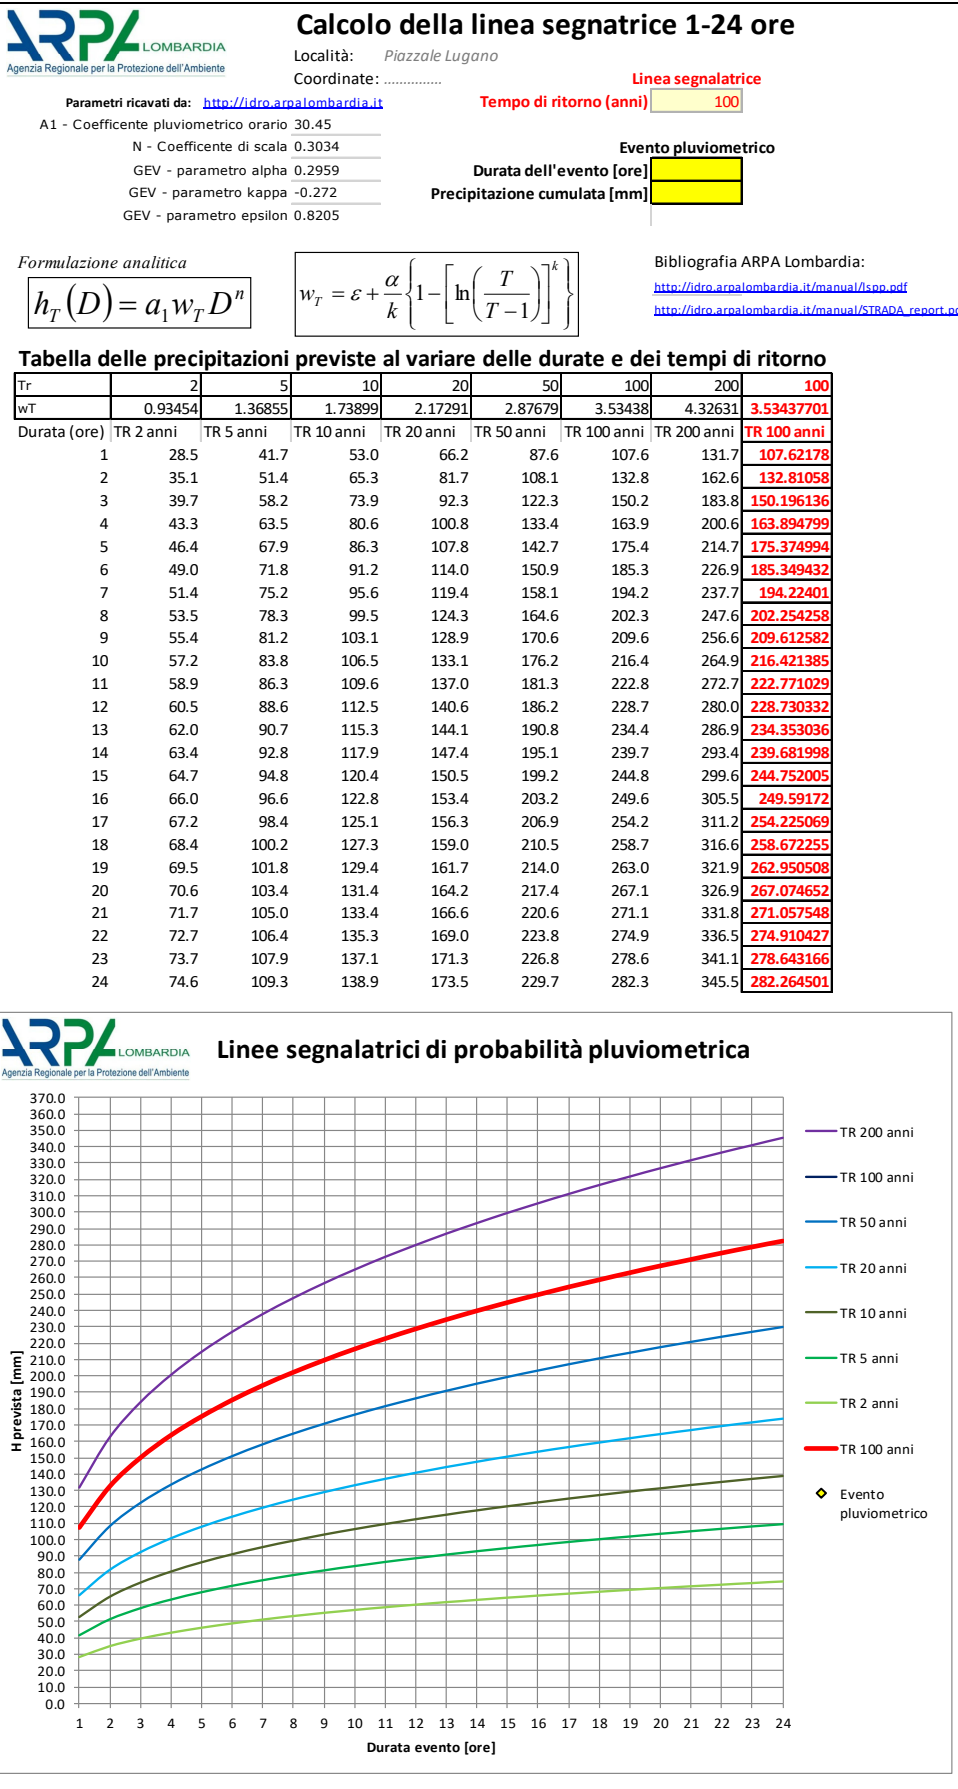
ARPA LOMBARDIA
Agenzia Regionale per la Protezione dell'Ambiente

Calcolo della linea segnatrice 1-24 ore

Località: Piazzale Lugano
Coordinate: ...............

Linea segnalatrice
Tempo di ritorno (anni) 100

Parametri ricavati da: http://idro.arpalombardia.it
A1 - Coefficente pluviometrico orario 30.45
N - Coefficente di scala 0.3034
GEV - parametro alpha 0.2959
GEV - parametro kappa -0.272
GEV - parametro epsilon 0.8205

Evento pluviometrico
Durata dell'evento [ore]
Precipitazione cumulata [mm]

Formulazione analitica
$h_T(D) = a_1 w_T D^n$
$w_T = \varepsilon + \frac{\alpha}{k}\left\{1 - \left[\ln\left(\frac{T}{T-1}\right)\right]^k\right\}$

Bibliografia ARPA Lombardia:
http://idro.arpalombardia.it/manual/lspp.pdf
http://idro.arpalombardia.it/manual/STRADA_report.pc

Tabella delle precipitazioni previste al variare delle durate e dei tempi di ritorno

| Tr | 2 | 5 | 10 | 20 | 50 | 100 | 200 | 100 |
|---|---|---|---|---|---|---|---|---|
| wT | 0.93454 | 1.36855 | 1.73899 | 2.17291 | 2.87679 | 3.53438 | 4.32631 | 3.53437701 |
| Durata (ore) | TR 2 anni | TR 5 anni | TR 10 anni | TR 20 anni | TR 50 anni | TR 100 anni | TR 200 anni | TR 100 anni |
| 1 | 28.5 | 41.7 | 53.0 | 66.2 | 87.6 | 107.6 | 131.7 | 107.62178 |
| 2 | 35.1 | 51.4 | 65.3 | 81.7 | 108.1 | 132.8 | 162.6 | 132.81058 |
| 3 | 39.7 | 58.2 | 73.9 | 92.3 | 122.3 | 150.2 | 183.8 | 150.196136 |
| 4 | 43.3 | 63.5 | 80.6 | 100.8 | 133.4 | 163.9 | 200.6 | 163.894799 |
| 5 | 46.4 | 67.9 | 86.3 | 107.8 | 142.7 | 175.4 | 214.7 | 175.374994 |
| 6 | 49.0 | 71.8 | 91.2 | 114.0 | 150.9 | 185.3 | 226.9 | 185.349432 |
| 7 | 51.4 | 75.2 | 95.6 | 119.4 | 158.1 | 194.2 | 237.7 | 194.22401 |
| 8 | 53.5 | 78.3 | 99.5 | 124.3 | 164.6 | 202.3 | 247.6 | 202.254258 |
| 9 | 55.4 | 81.2 | 103.1 | 128.9 | 170.6 | 209.6 | 256.6 | 209.612582 |
| 10 | 57.2 | 83.8 | 106.5 | 133.1 | 176.2 | 216.4 | 264.9 | 216.421385 |
| 11 | 58.9 | 86.3 | 109.6 | 137.0 | 181.3 | 222.8 | 272.7 | 222.771029 |
| 12 | 60.5 | 88.6 | 112.5 | 140.6 | 186.2 | 228.7 | 280.0 | 228.730332 |
| 13 | 62.0 | 90.7 | 115.3 | 144.1 | 190.8 | 234.4 | 286.9 | 234.353036 |
| 14 | 63.4 | 92.8 | 117.9 | 147.4 | 195.1 | 239.7 | 293.4 | 239.681998 |
| 15 | 64.7 | 94.8 | 120.4 | 150.5 | 199.2 | 244.8 | 299.6 | 244.752005 |
| 16 | 66.0 | 96.6 | 122.8 | 153.4 | 203.2 | 249.6 | 305.5 | 249.59172 |
| 17 | 67.2 | 98.4 | 125.1 | 156.3 | 206.9 | 254.2 | 311.2 | 254.225069 |
| 18 | 68.4 | 100.2 | 127.3 | 159.0 | 210.5 | 258.7 | 316.6 | 258.672255 |
| 19 | 69.5 | 101.8 | 129.4 | 161.7 | 214.0 | 263.0 | 321.9 | 262.950508 |
| 20 | 70.6 | 103.4 | 131.4 | 164.2 | 217.4 | 267.1 | 326.9 | 267.074652 |
| 21 | 71.7 | 105.0 | 133.4 | 166.6 | 220.6 | 271.1 | 331.8 | 271.057548 |
| 22 | 72.7 | 106.4 | 135.3 | 169.0 | 223.8 | 274.9 | 336.5 | 274.910427 |
| 23 | 73.7 | 107.9 | 137.1 | 171.3 | 226.8 | 278.6 | 341.1 | 278.643166 |
| 24 | 74.6 | 109.3 | 138.9 | 173.5 | 229.7 | 282.3 | 345.5 | 282.264501 |

ARPA LOMBARDIA
Agenzia Regionale per la Protezione dell'Ambiente

Linee segnalatrici di probabilità pluviometrica

370.0 360.0 350.0 340.0 330.0 320.0 310.0 300.0 290.0 280.0 270.0 260.0 250.0 240.0 230.0 220.0 210.0 200.0 190.0 180.0 170.0 160.0 150.0 140.0 130.0 120.0 110.0 100.0 90.0 80.0 70.0 60.0 50.0 40.0 30.0 20.0 10.0 0.0

H prevista [mm]

1 2 3 4 5 6 7 8 9 10 11 12 13 14 15 16 17 18 19 20 21 22 23 24

Durata evento [ore]

TR 200 anni
TR 100 anni
TR 50 anni
TR 20 anni
TR 10 anni
TR 5 anni
TR 2 anni
TR 100 anni
Evento pluviometrico